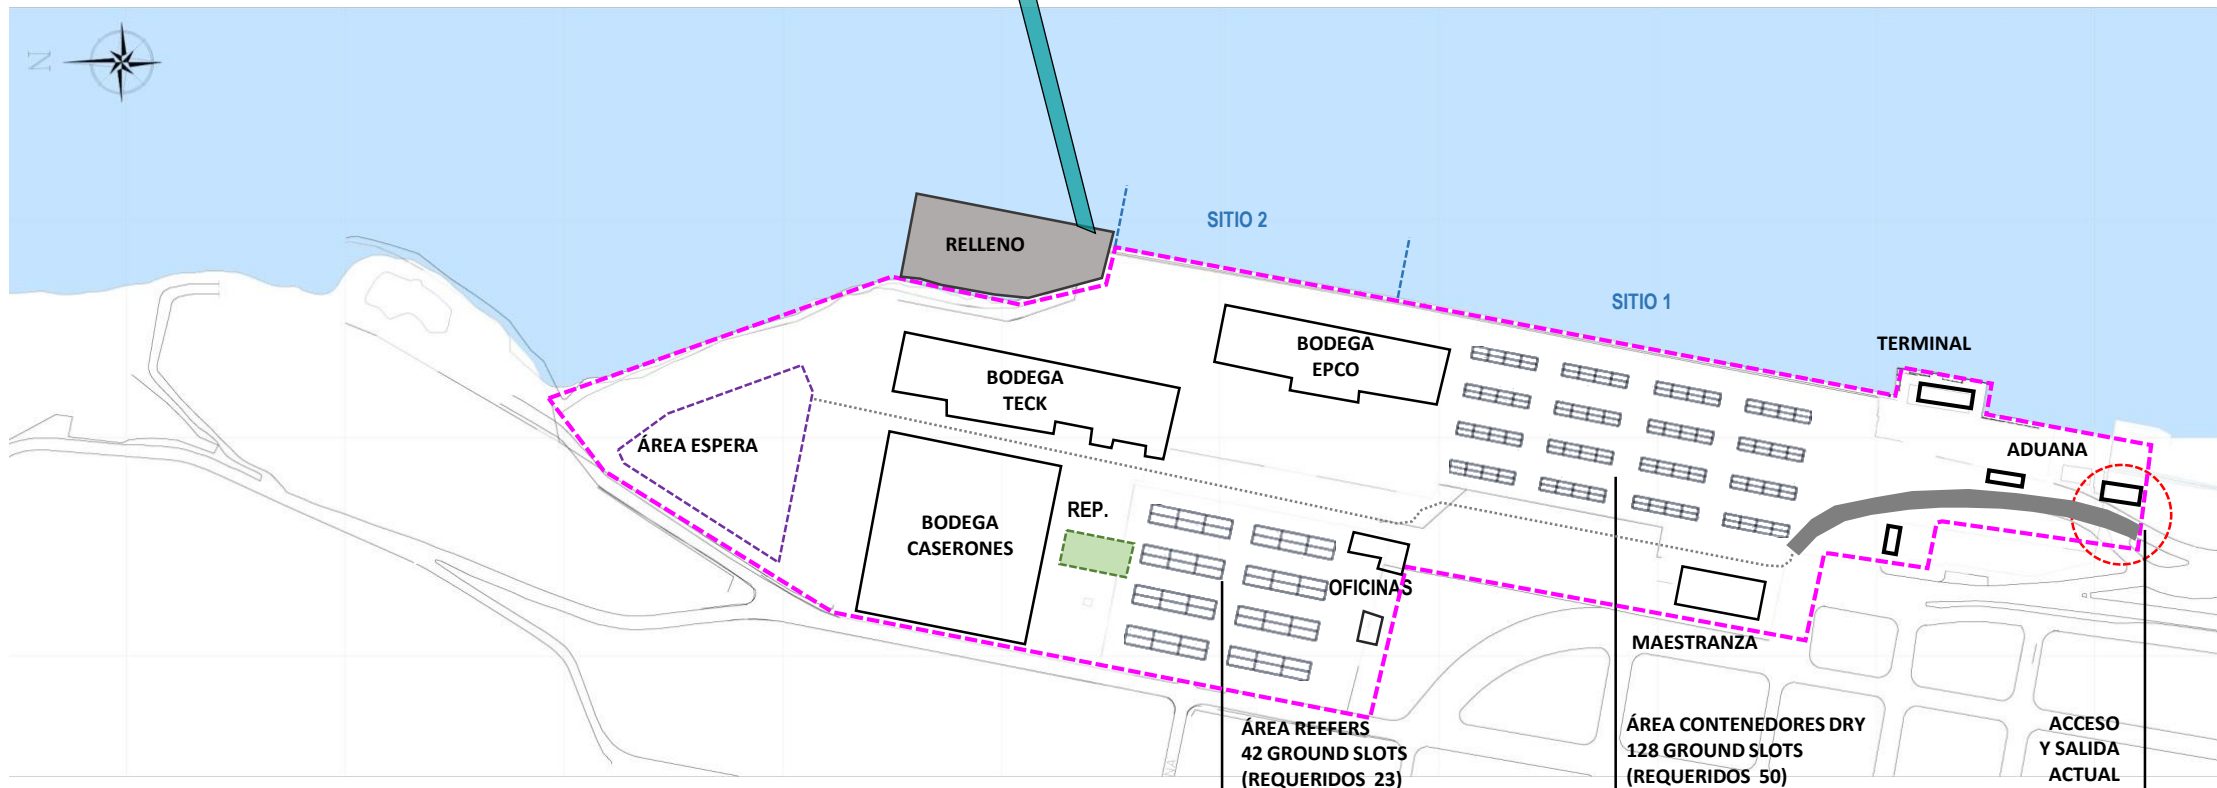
N

SITIO 2

RELLENO

SITIO 1

BODEGA EPCO

BODEGA TECK

TERMINAL

ÁREA ESPERA

ADUANA

BODEGA CASERONES

REP.

OFICINAS

MAESTRANZA

ÁREA REEFERS
42 GROUND SLOTS
(REQUERIDOS 23)

ÁREA CONTENEDORES DRY
128 GROUND SLOTS
(REQUERIDOS 50)

ACCESO
Y SALIDA
ACTUAL